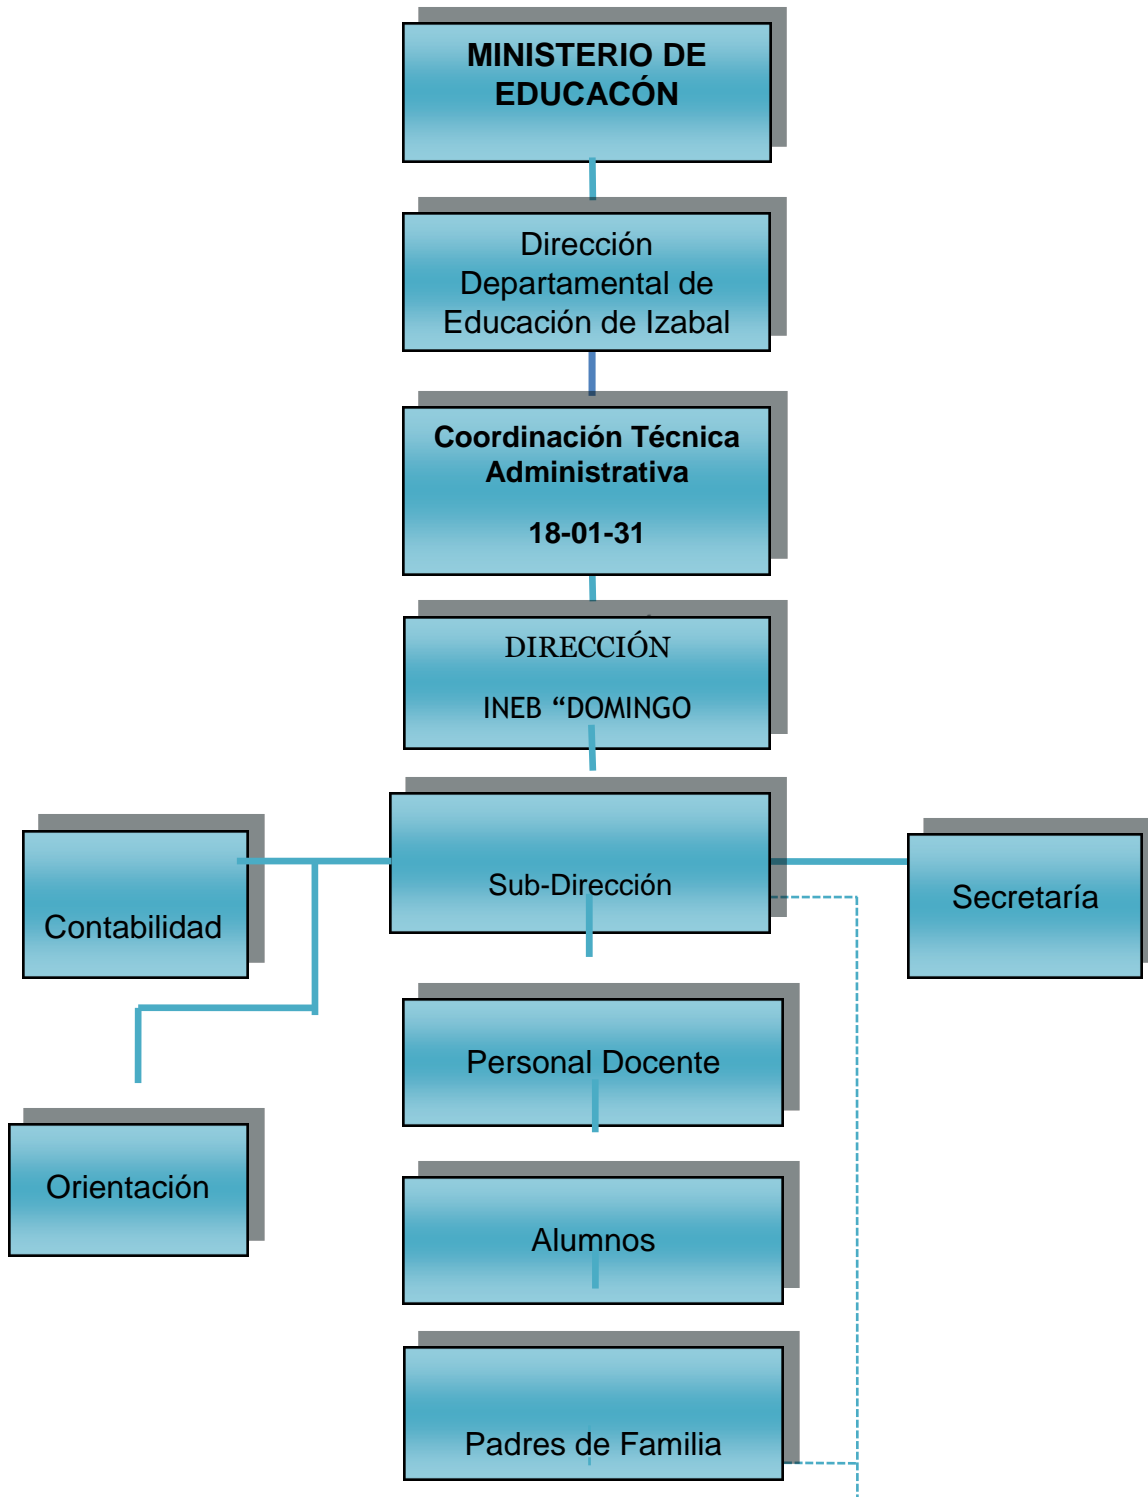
MINISTERIO DE EDUCACÓN

Dirección Departamental de Educación de Izabal

Coordinación Técnica Administrativa

18-01-31

DIRECCIÓN

INEB “DOMINGO

Contabilidad

Sub-Dirección

Secretaría

Personal Docente

Orientación

Alumnos

Padres de Familia